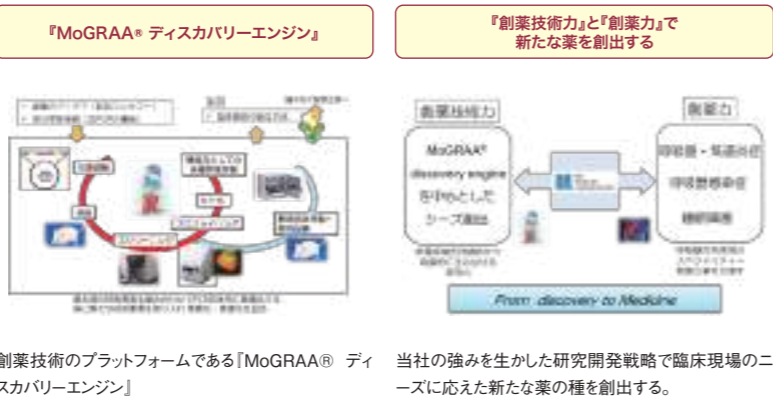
『MoGRAA® ディスカバリーエンジン』

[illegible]

創薬技術のプラットフォームである『MoGRAA® ディスカバリーエンジン』

『創薬技術力』と『創薬力』で新たな薬を創出する

創薬技術力

MoGRAA® discovery engine を中心とした シーズ創出

創薬力

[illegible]

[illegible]

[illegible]

From discovery to Medicine

当社の強みを生かした研究開発戦略で臨床現場のニーズに応えた新たな薬の種を創出する。